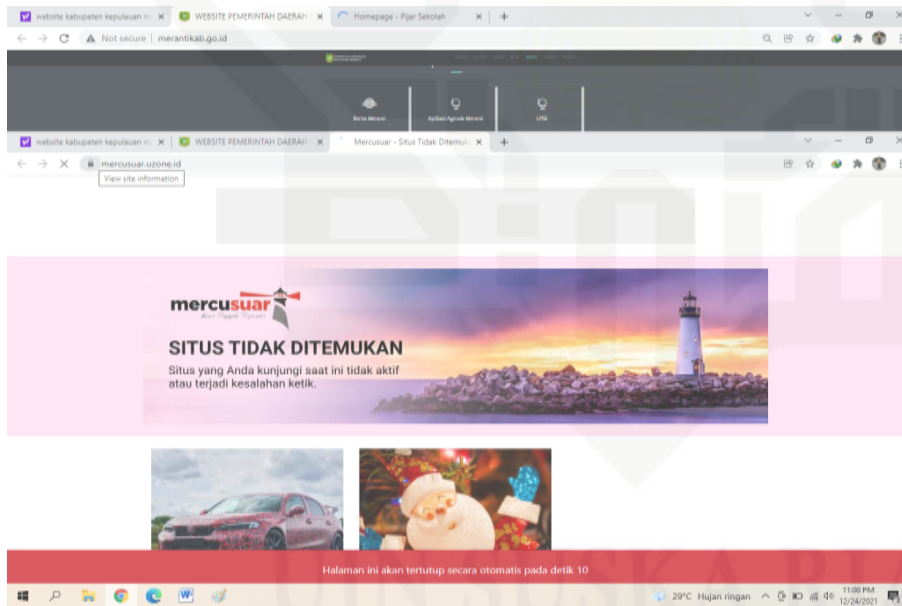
website kabupaten kepulauan m × WEBSITE PEMERINTAH DAERAH × Homepage - Pijar Sekolah × +

Not secure | merantikab.go.id

Berita Meranti
Aplikasi Agenda Meranti
LPSE

website kabupaten kepulauan m × WEBSITE PEMERINTAH DAERAH × Mercusuar - Situs Tidak Ditemuk × +

mercusuar.uzone.id
View site information

mercusuar

SITUS TIDAK DITEMUKAN
Situs yang Anda kunjungi saat ini tidak aktif atau terjadi kesalahan ketik.

Halaman ini akan tertutup secara otomatis pada detik 10

29°C Hujan ringan
11:00 PM
12/24/2021